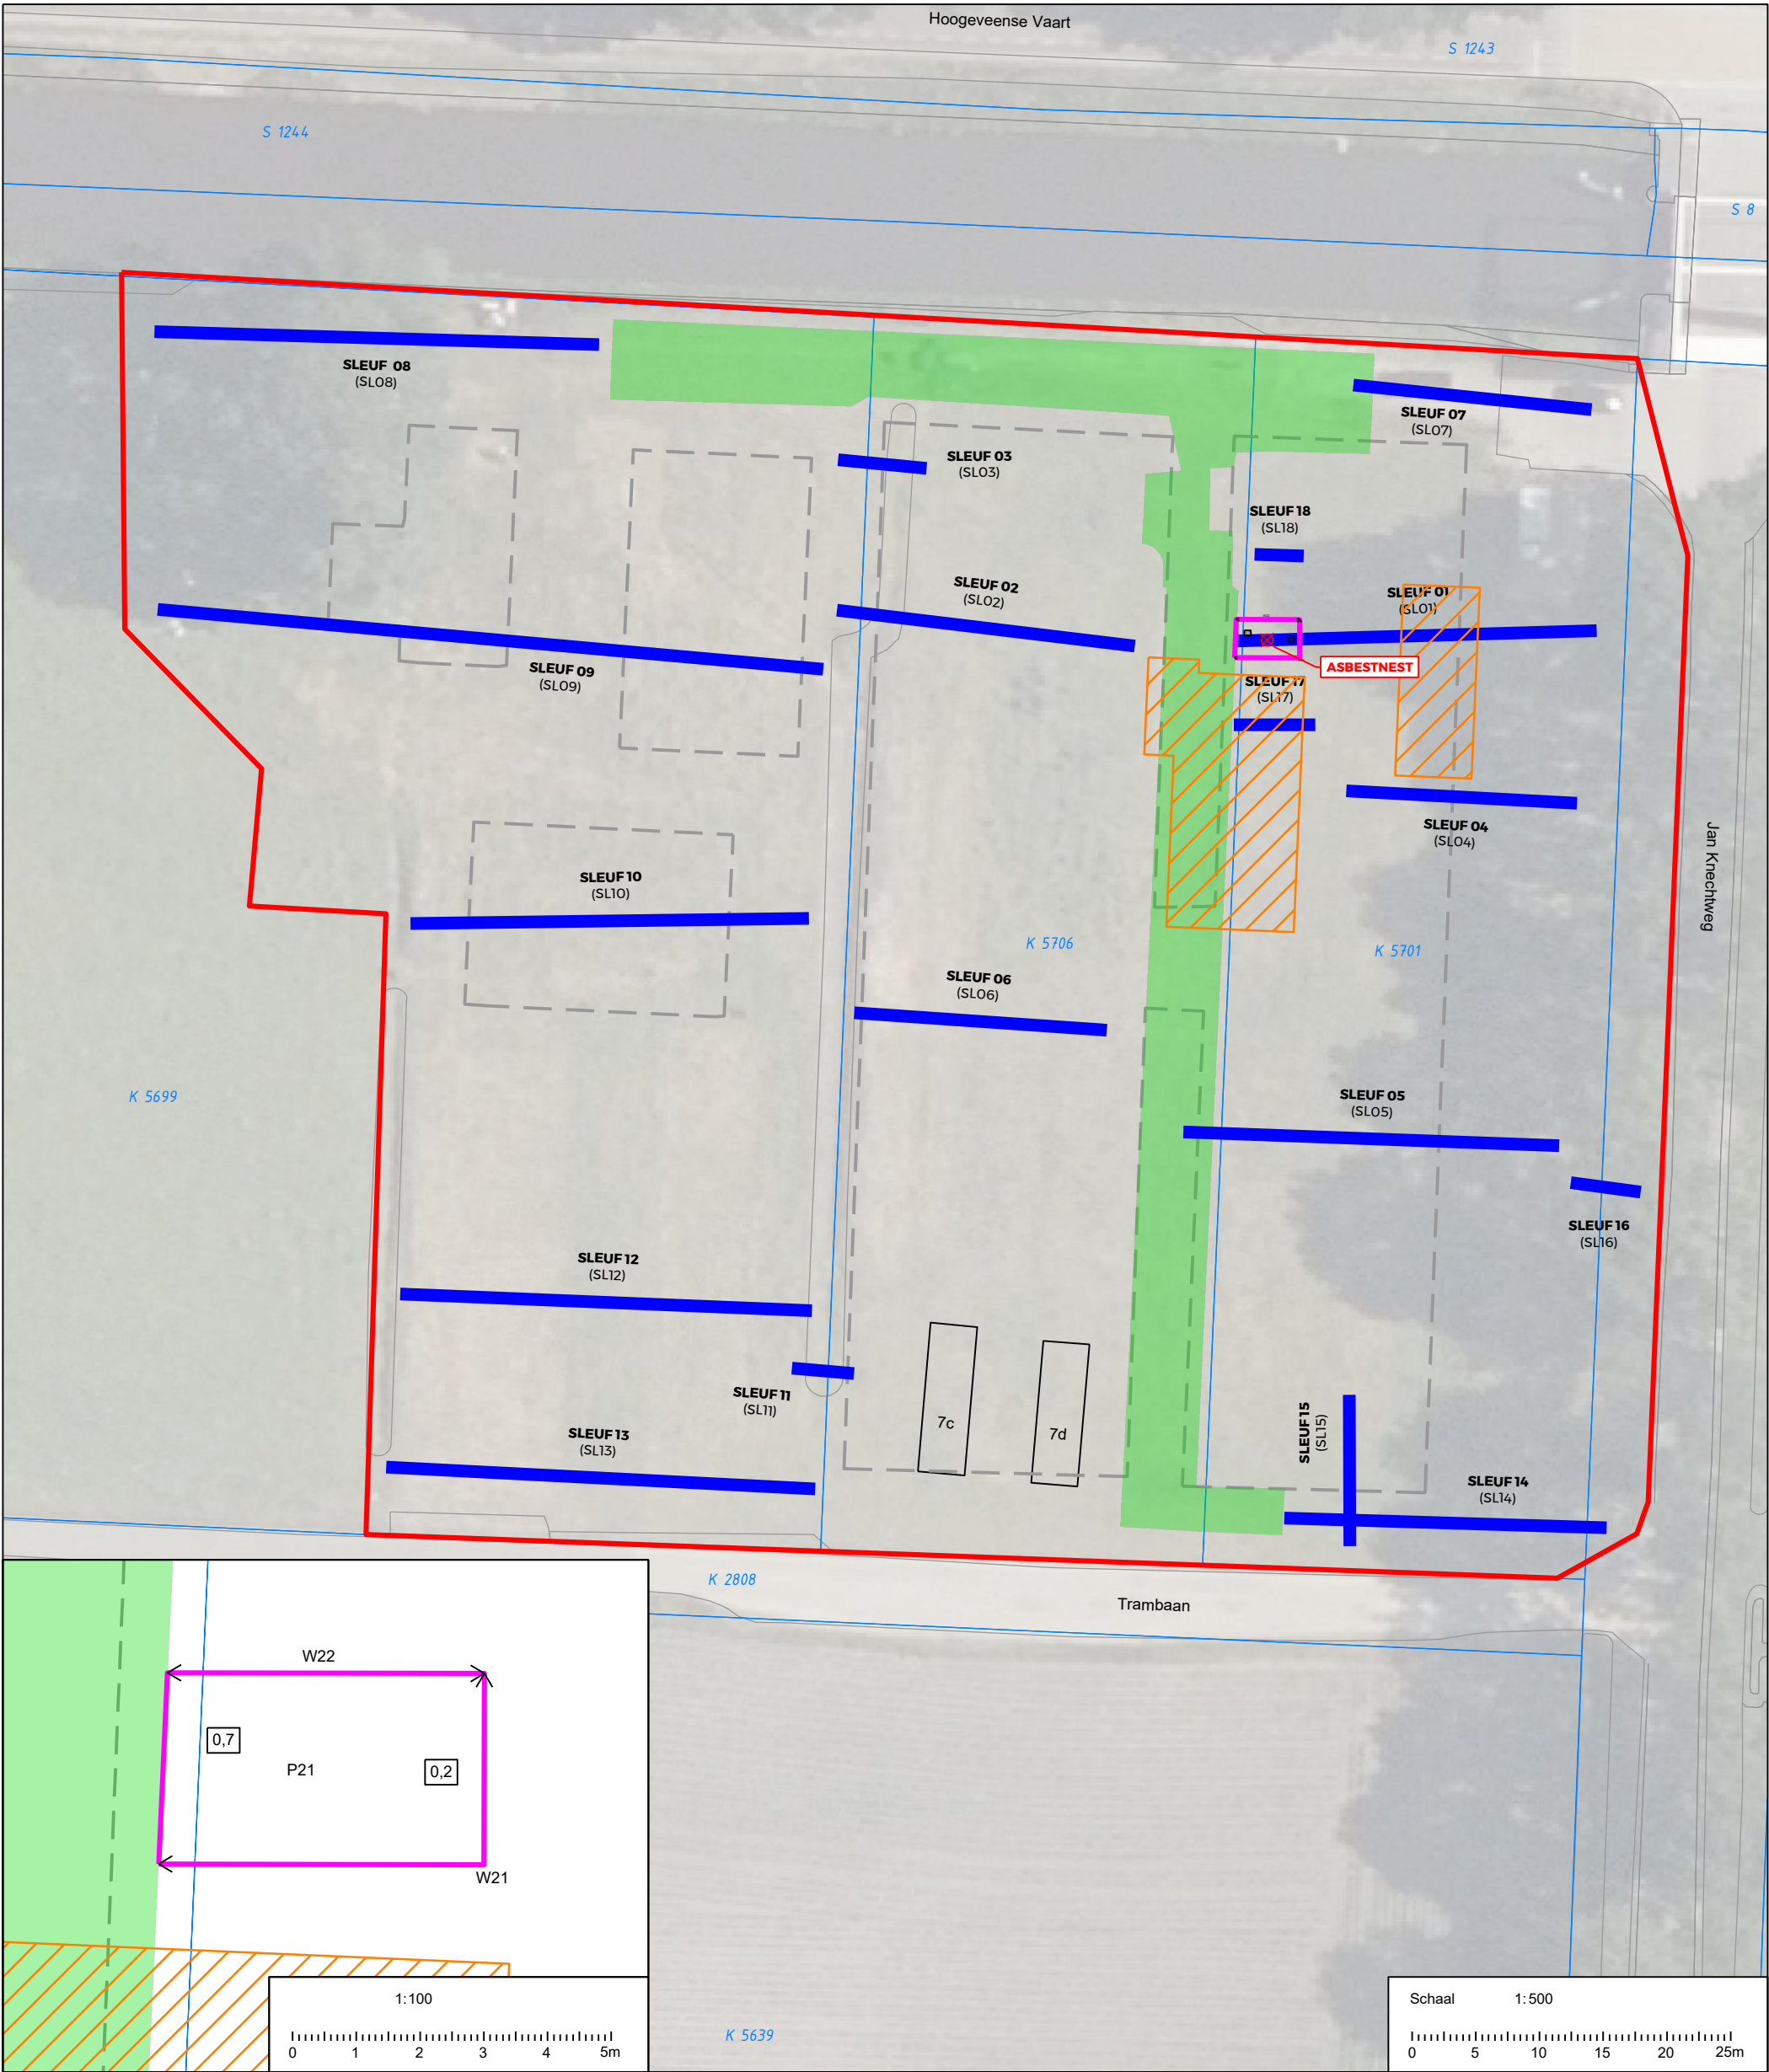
Hoogeveense Vaart

S 1243

S 1244

S 8

SLEUF 08
(SL08)

SLEUF 07
(SL07)

SLEUF 03
(SL03)

SLEUF 18
(SL18)

SLEUF 02
(SL02)

SLEUF 01
(SL01)

ASBESTNEST

SLEUF 09
(SL09)

SLEUF 17
(SL17)

SLEUF 04
(SL04)

SLEUF 10
(SL10)

Jan Knechtweg

K 5706

K 5701

SLEUF 06
(SL06)

K 5699

SLEUF 05
(SL05)

SLEUF 16
(SL16)

SLEUF 12
(SL12)

SLEUF 11
(SL11)

7c

7d

SLEUF 15
(SL15)

SLEUF 13
(SL13)

SLEUF 14
(SL14)

K 2808

Trambaan

W22

0,7

P21

0,2

W21

1:100

0 1 2 3 4 5m

K 5639

Schaal 1:500

0 5 10 15 20 25m